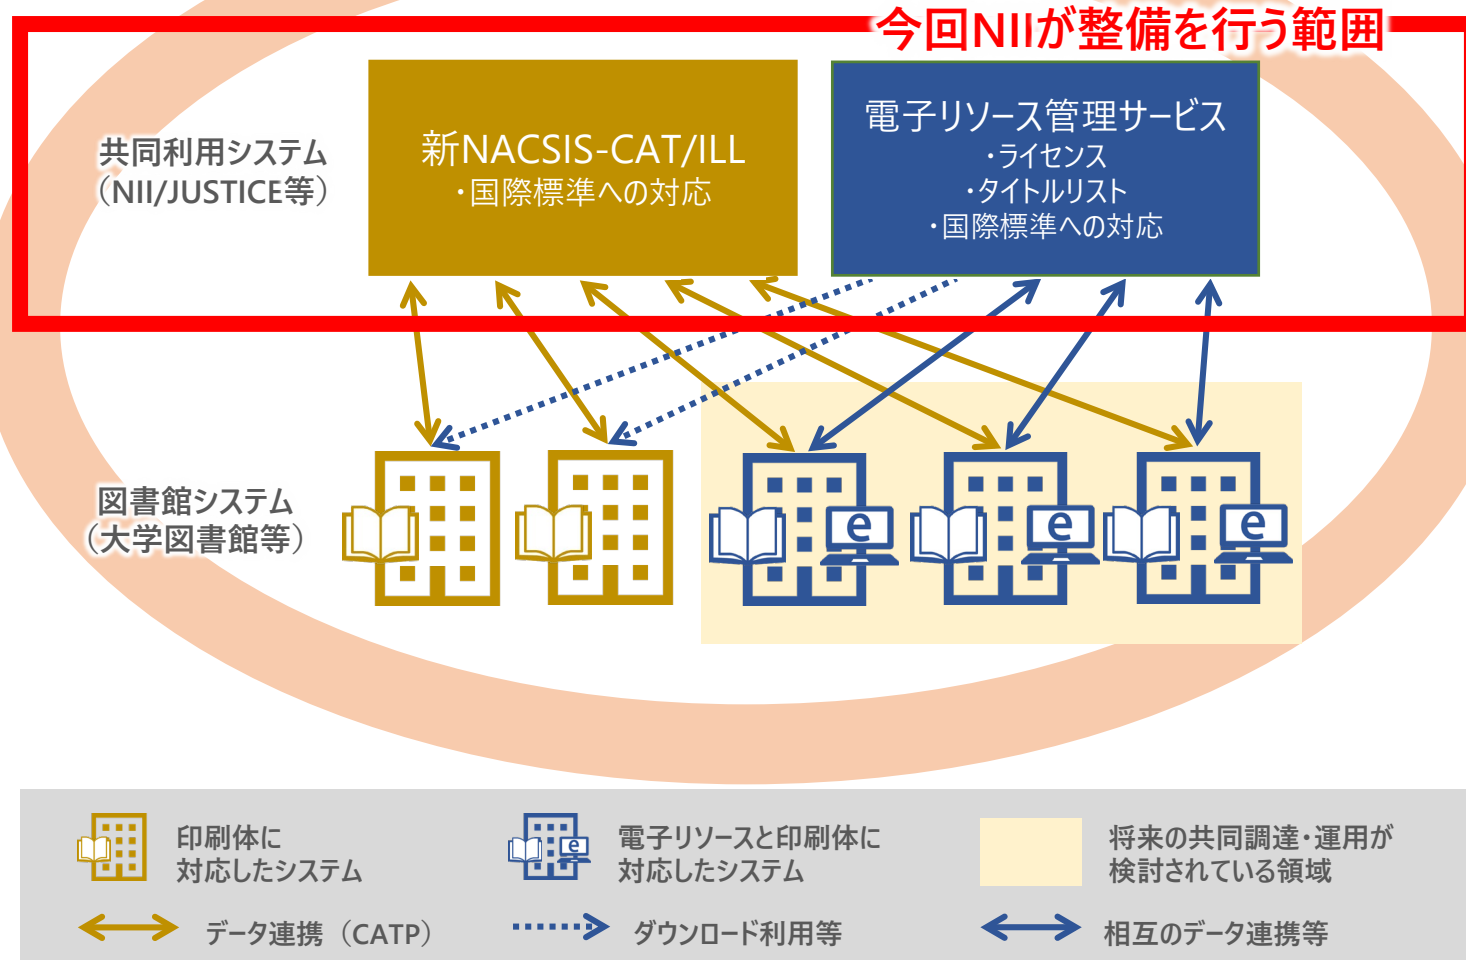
今回NIIが整備を行う範囲

共同利用システム（NII/JUSTICE等）

新NACSIS-CAT/ILL
・国際標準への対応

電子リソース管理サービス
・ライセンス
・タイトルリスト
・国際標準への対応

図書館システム（大学図書館等）

e
e
e

印刷体に対応したシステム

電子リソースと印刷体に対応したシステム

将来の共同調達・運用が検討されている領域

データ連携（CATP）

ダウンロード利用等

相互のデータ連携等